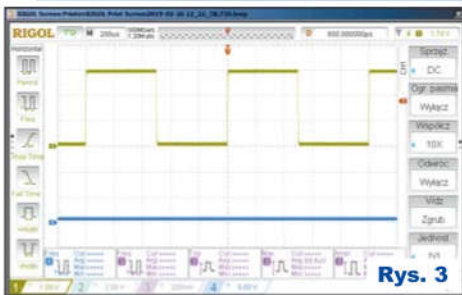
RIGOL Screen Pixels\RIGOL Print Screen2019-05-16 12_22_28.738.bmp

RIGOL T'D M 200us 100MSa/s 2.38Mpts D 800.00000ps T 1.50V

Horizontal
Period
Freq
Rise Time
Fall Time
+Width
-Width

Sprzęż
DC
Ogr pasma
Wyłącz
Współcz
10X
Odwróc
Wyłącz
Vdz
Zgrub
Jednost
[V]

CH1

Freq
Freq
Fall
Rise
Period

1 1.00V 2 2.00V 200mV 4 5.00V

Rys. 3